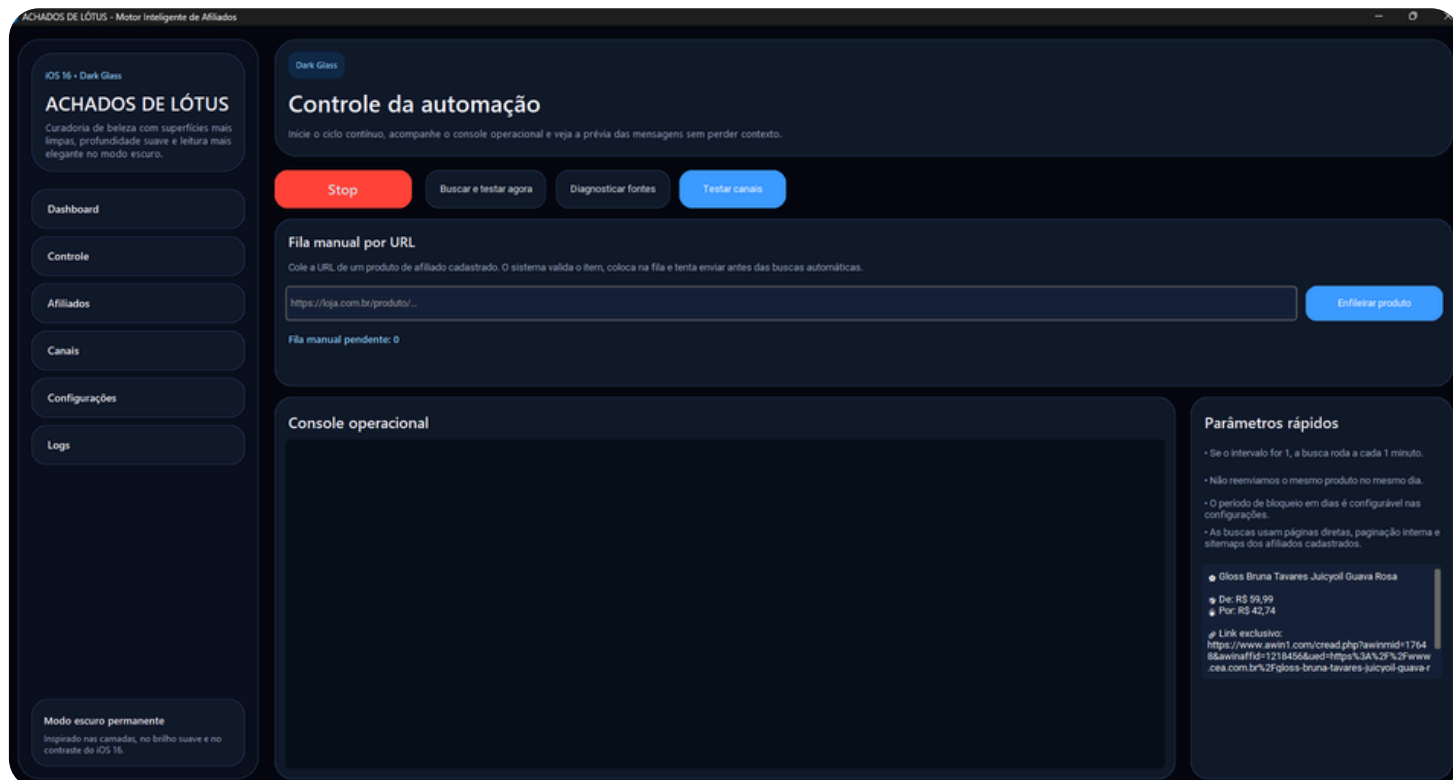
ACHADOS DE LÓTUS - Motor Inteligente de Afiliados

iOS 16 • Dark Glass

ACHADOS DE LÓTUS

Curadoria de beleza com superfícies mais limpas, profundidade suave e leitura mais elegante no modo escuro.

Dashboard

Controle

Afiliados

Canais

Configurações

Logs

Modo escuro permanente

Inspirado nas camadas, no brilho suave e no contraste do iOS 16.

Dark Glass

Controle da automação

Inicie o ciclo contínuo, acompanhe o console operacional e veja a prévia das mensagens sem perder contexto.

Stop

Buscar e testar agora

Diagnosticar fontes

Testar canais

Fila manual por URL

Cole a URL de um produto de afiliado cadastrado. O sistema valida o item, coloca na fila e tenta enviar antes das buscas automáticas.

https://loja.com.br/produto/...

Enfileirar produto

Fila manual pendente: 0

Console operacional

Parâmetros rápidos

• Se o intervalo for 1, a busca roda a cada 1 minuto.

• Não reenviamos o mesmo produto no mesmo dia.

• O período de bloqueio em dias é configurável nas configurações.

• As buscas usam páginas diretas, paginação interna e sitemaps dos afiliados cadastrados.

Gloss Bruna Tavares Juicyoil Guava Rosa

De: R$ 59,99
Por: R$ 42,74

Link exclusivo:
https://www.awin1.com/cread.php?awinmid=17648&awinaffid=1218456&ued=https%3A%2F%2Fwww.cea.com.br%2Fgloss-bruna-tavares-juicyoil-guava-r